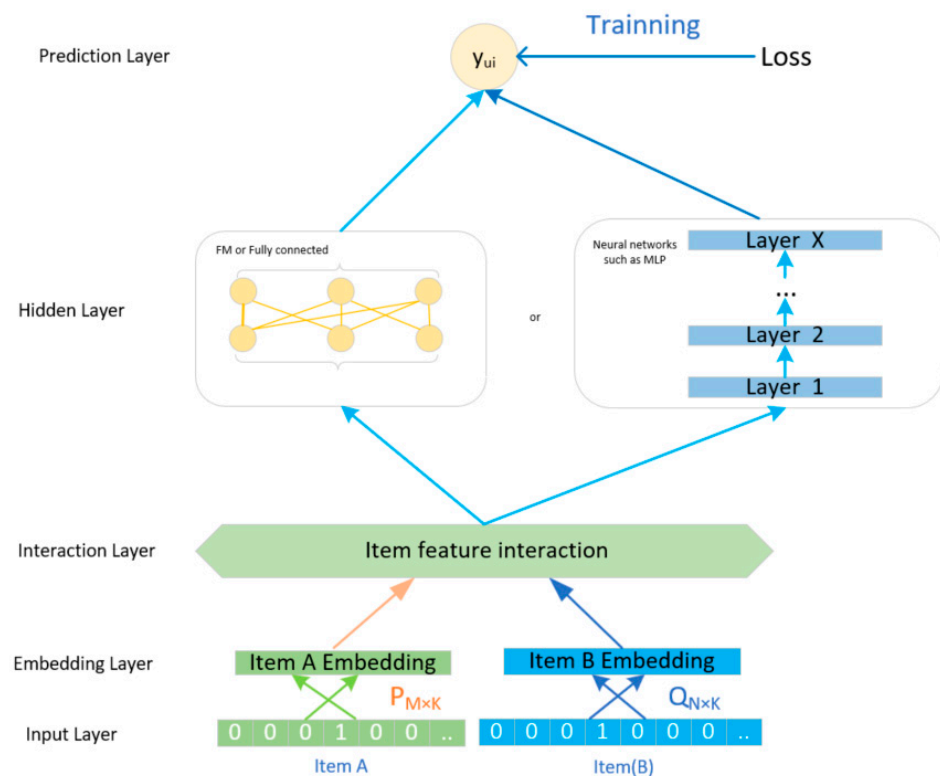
Trainning

Prediction Layer

$y_{ui}$

Loss

FM or Fully connected

Neural networks such as MLP

Layer X

...

Layer 2

Layer 1

Hidden Layer

or

Interaction Layer

Item feature interaction

Embedding Layer

Item A Embedding

Item B Embedding

$P_{M\times K}$

$Q_{N\times K}$

Input Layer

0 0 0 1 0 0 ..

0 0 0 1 0 0 0 0 ..

Item A

Item(B)